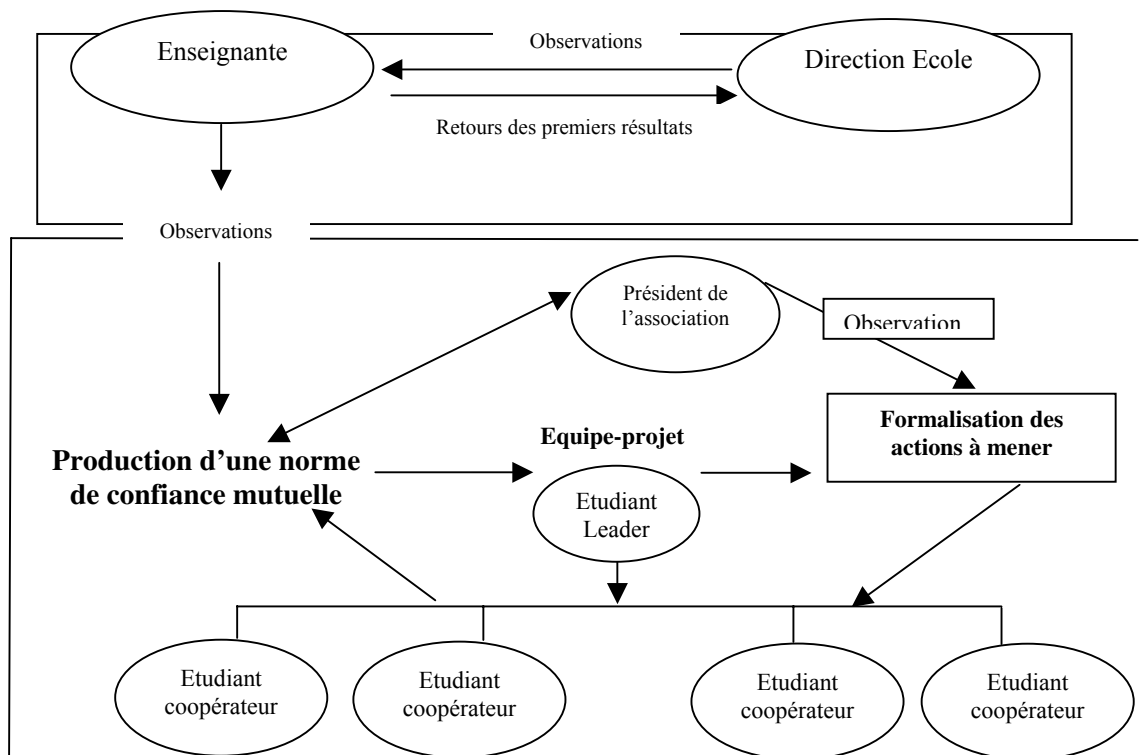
Enseignante

Observations

Direction Ecole

Retours des premiers résultats

Observations

Président de l'association

Observation

Formalisation des actions à mener

Equipe-projet

Production d'une norme de confiance mutuelle

Etudiant Leader

Etudiant coopérateur

Etudiant coopérateur

Etudiant coopérateur

Etudiant coopérateur